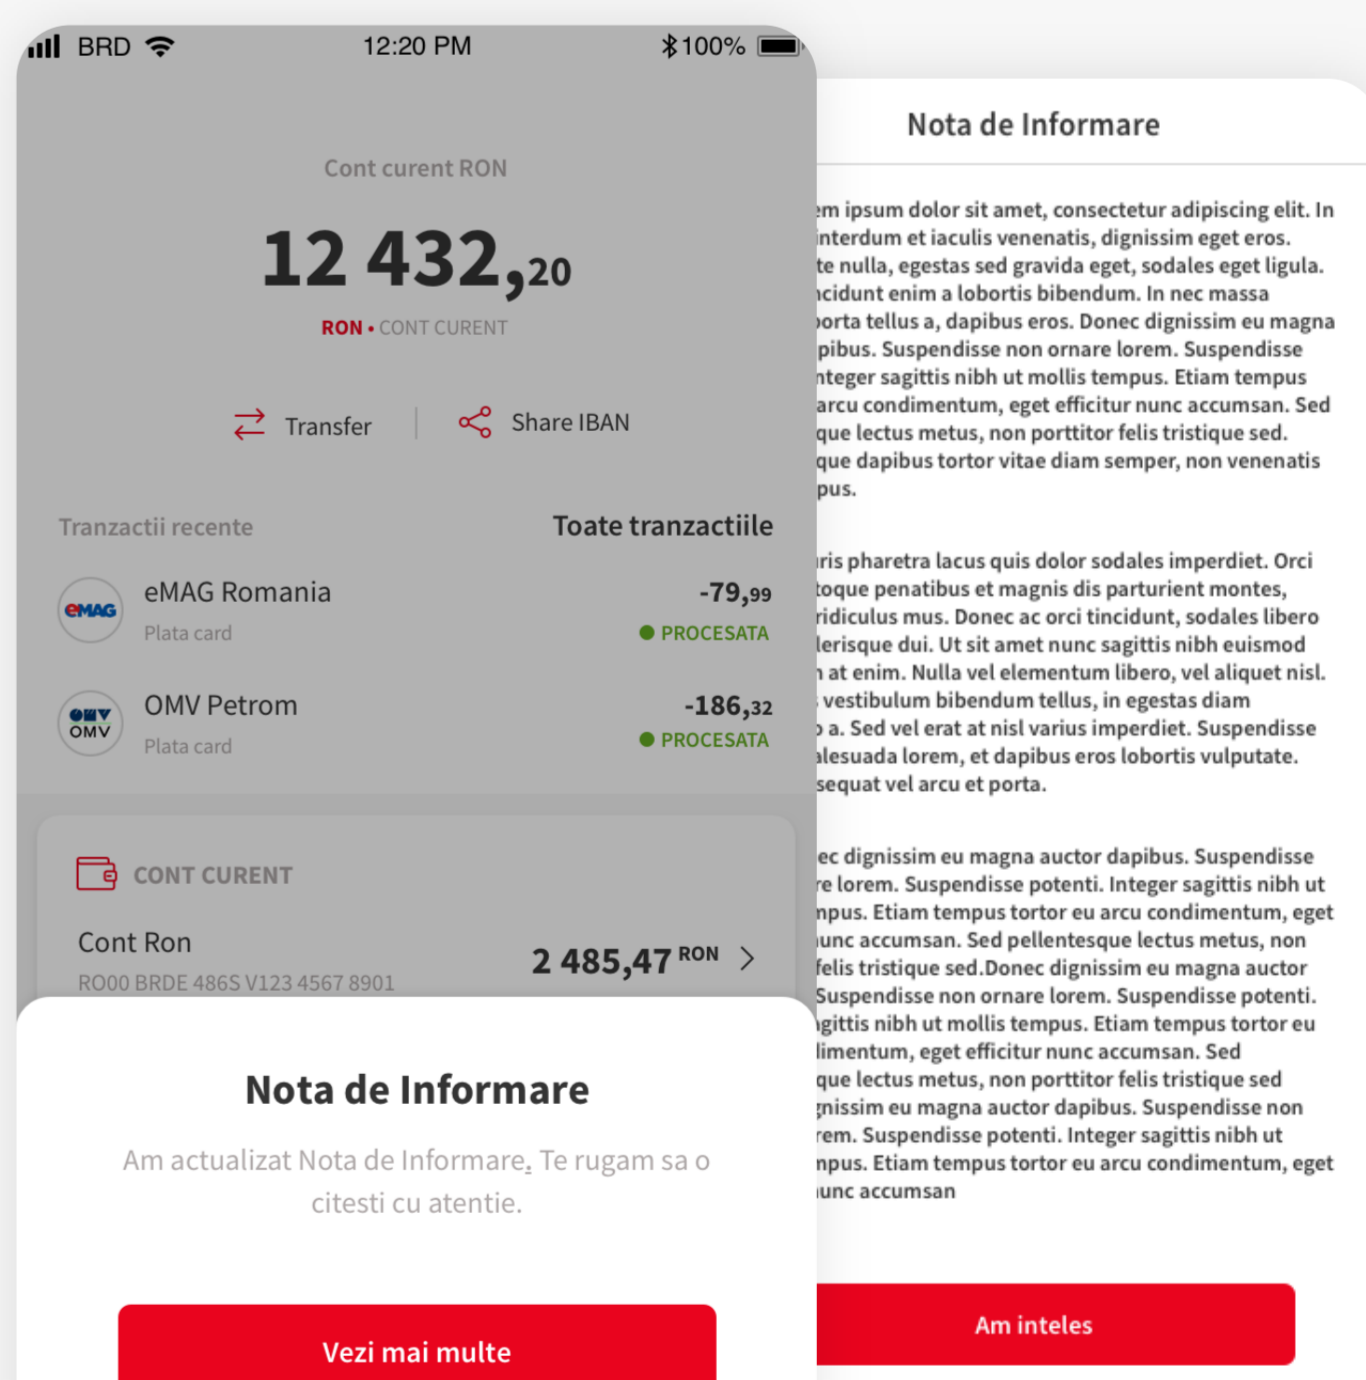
BRD 12:20 PM 100%

Cont curent RON

12 432,20

RON • CONT CURENT

Transfer | Share IBAN

Tranzactii recente Toate tranzactiile

eMAG Romania -79,99
Plata card PROCESATA

OMV Petrom -186,32
Plata card PROCESATA

CONT CURENT

Cont Ron
RO00 BRDE 486S V123 4567 8901 2 485,47 RON

Nota de Informare

Am actualizat Nota de Informare. Te rugam sa o citesti cu atentie.

Vezi mai multe

Nota de Informare

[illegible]em ipsum dolor sit amet, consectetur adipiscing elit. In interdum et iaculis venenatis, dignissim eget eros. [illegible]te nulla, egestas sed gravida eget, sodales eget ligula. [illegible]cidunt enim a lobortis bibendum. In nec massa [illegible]orta tellus a, dapibus eros. Donec dignissim eu magna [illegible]pibus. Suspendisse non ornare lorem. Suspendisse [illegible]nteger sagittis nibh ut mollis tempus. Etiam tempus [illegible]arcu condimentum, eget efficitur nunc accumsan. Sed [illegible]que lectus metus, non porttitor felis tristique sed. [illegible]que dapibus tortor vitae diam semper, non venenatis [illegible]pus.

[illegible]ris pharetra lacus quis dolor sodales imperdiet. Orci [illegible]toque penatibus et magnis dis parturient montes, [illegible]ridiculus mus. Donec ac orci tincidunt, sodales libero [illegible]lerisque dui. Ut sit amet nunc sagittis nibh euismod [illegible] at enim. Nulla vel elementum libero, vel aliquet nisl. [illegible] vestibulum bibendum tellus, in egestas diam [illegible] a. Sed vel erat at nisl varius imperdiet. Suspendisse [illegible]alesuada lorem, et dapibus eros lobortis vulputate. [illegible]sequat vel arcu et porta.

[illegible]ec dignissim eu magna auctor dapibus. Suspendisse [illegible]re lorem. Suspendisse potenti. Integer sagittis nibh ut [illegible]npus. Etiam tempus tortor eu arcu condimentum, eget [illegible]unc accumsan. Sed pellentesque lectus metus, non felis tristique sed.Donec dignissim eu magna auctor Suspendisse non ornare lorem. Suspendisse potenti. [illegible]gittis nibh ut mollis tempus. Etiam tempus tortor eu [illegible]limentum, eget efficitur nunc accumsan. Sed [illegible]que lectus metus, non porttitor felis tristique sed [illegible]gnissim eu magna auctor dapibus. Suspendisse non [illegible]rem. Suspendisse potenti. Integer sagittis nibh ut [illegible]npus. Etiam tempus tortor eu arcu condimentum, eget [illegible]unc accumsan

Am inteles